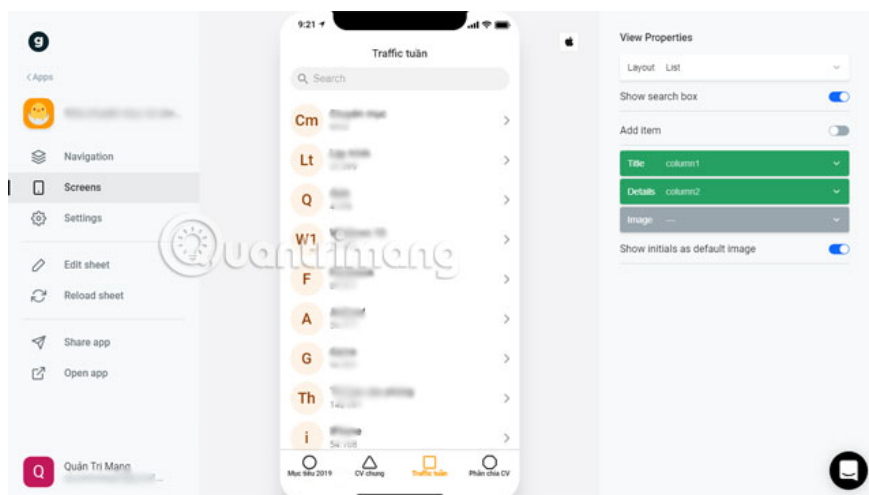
g

< Apps

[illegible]

Navigation

Screens

Settings

Edit sheet

Reload sheet

Share app

Open app

Q

Quản Trị Mạng

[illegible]

9:21

Traffic tuần

Search

Cm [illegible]

Lt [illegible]

Q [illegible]

W1 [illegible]

F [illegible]

A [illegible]

G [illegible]

Th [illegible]

i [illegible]

Mục tiêu 2019

CV chung

Traffic tuần

Phân chia CV

Quantrimang

View Properties

Layout List

Show search box

Add item

Title column1

Details column2

Image —

Show initials as default image